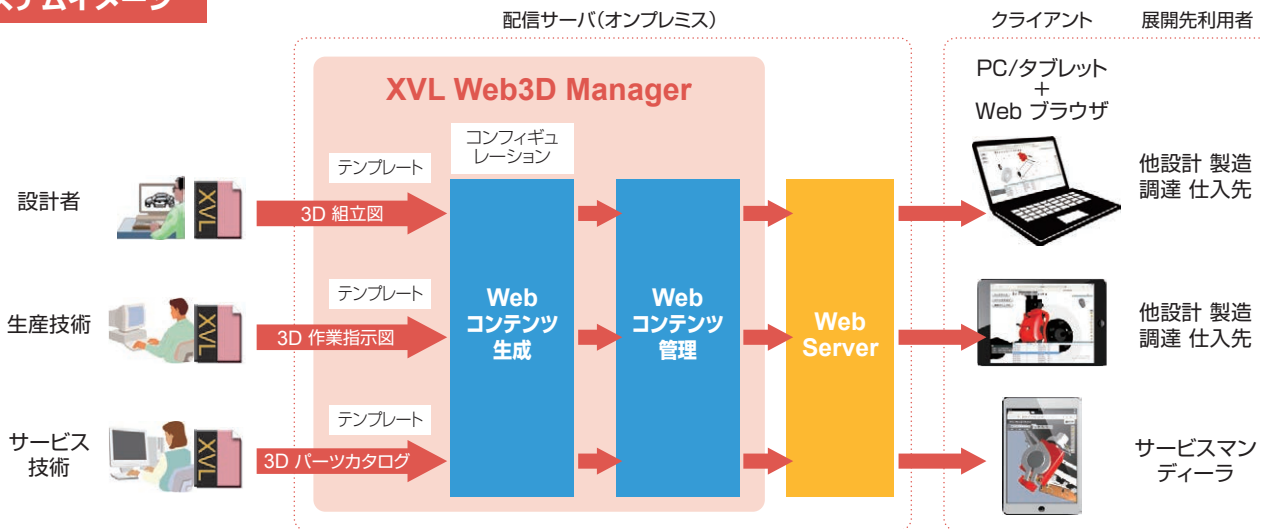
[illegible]ステムイメージ

配信サーバ(オンプレミス)

クライアント 展開先利用者

XVL Web3D Manager

コンフィギュレーション

テンプレート

設計者

XVL

3D 組立図

テンプレート

生産技術

XVL

3D 作業指示図

テンプレート

サービス技術

XVL

3D パーツカタログ

Web コンテンツ 生成

Web コンテンツ 管理

Web Server

PC/タブレット + Web ブラウザ

他設計 製造 調達 仕入先

他設計 製造 調達 仕入先

サービスマン ディーラ